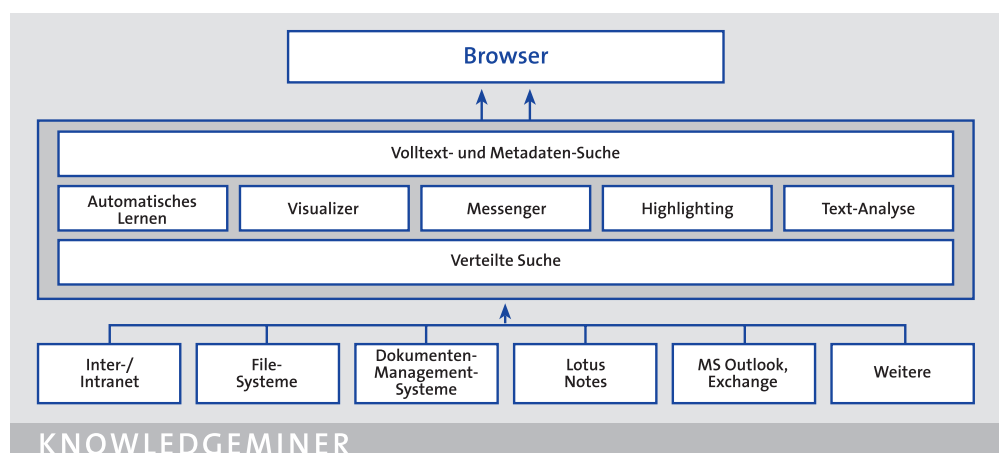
Browser

Volltext- und Metadaten-Suche

Automatisches Lernen

Visualizer

Messenger

Highlighting

Text-Analyse

Verteilte Suche

Inter-/ Intranet

File-Systeme

Dokumenten-Management-Systeme

Lotus Notes

MS Outlook, Exchange

Weitere

KNOWLEDGEMINER